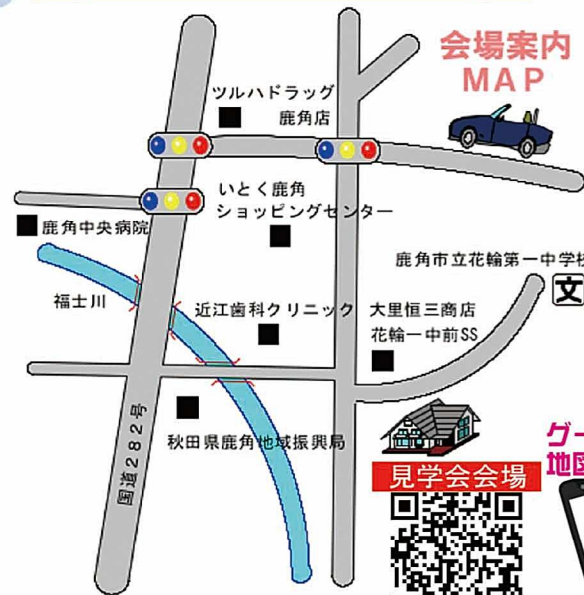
会場案内
MAP

ツルハドラッグ
鹿角店

いとく鹿角
ショッピングセンター

鹿角中央病院

鹿角市立花輪第一中学校

文

福士川

近江歯科クリニック

大里恒三商店
花輪一中前SS

国道282号

秋田県鹿角地域振興局

見学会会場

グー
地図